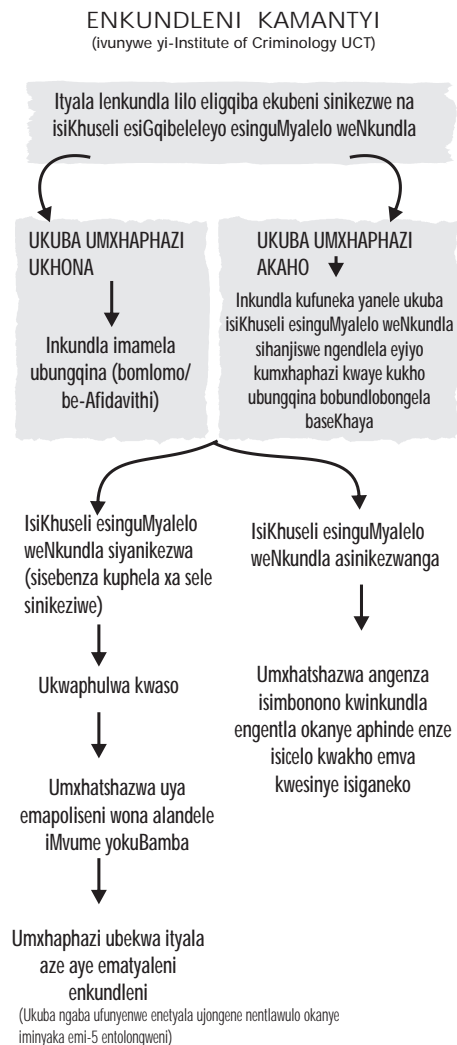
ENKUNDLENI KAMANTYI
(ivunywe yi-Institute of Criminology UCT)

Ityala lenkundla lilo eligqiba ekubeni sinikezwe na isiKhuseli esiGqibeleleyo esinguMyalelo weNkundla

UKUBA UMXHAPHAZI UKHONA

Inkundla imamela ubungqina (bomlomo/ be-Afidavithi)

UKUBA UMXHAPHAZI AKAHO

Inkundla kufuneka yanele ukuba isiKhuseli esinguMyalelo weNkundla sihanjiswe ngendlela eyiyo kumxhaphazi kwaye kukho ubungqina bobundlobongela baseKhaya

IsiKhuseli esinguMyalelo weNkundla siyanikezwa (sisebenza kuphela xa sele sinikeziwe)

Ukwaphulwa kwaso

Umxhatshazwa uya emapoliseni wona alandele iMvume yokuBamba

Umxhaphazi ubekwa ityala aze aye ematyaleni enkundleni
(Ukuba ngaba ufunyenwe enetyala ujongene nentlawulo okanye iminyaka emi-5 entolongweni)

IsiKhuseli esinguMyalelo weNkundla asinikezwanga

Umxhatshazwa angenza isimbonono kwinkundla engentla okanye aphinde enze isicelo kwakho emva kwesinye isiganeko